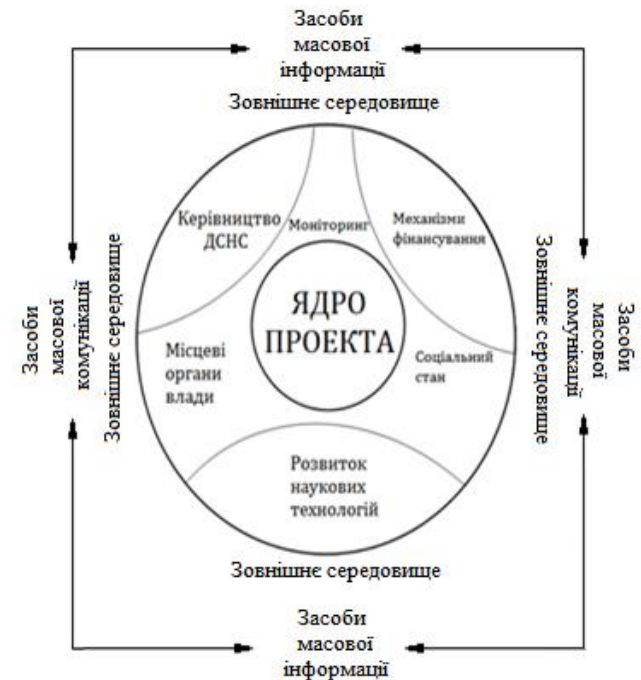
Засоби масової інформації

Зовнішнє середовище

Керівництво ДСНС

Моніторинг

Механізми фінансування

Засоби масової комунікації

Зовнішнє середовище

ЯДРО ПРОЕКТА

Зовнішнє середовище

Засоби масової комунікації

Місцеві органи влади

Соціальний стан

Розвиток наукових технологій

Зовнішнє середовище

Засоби масової інформації